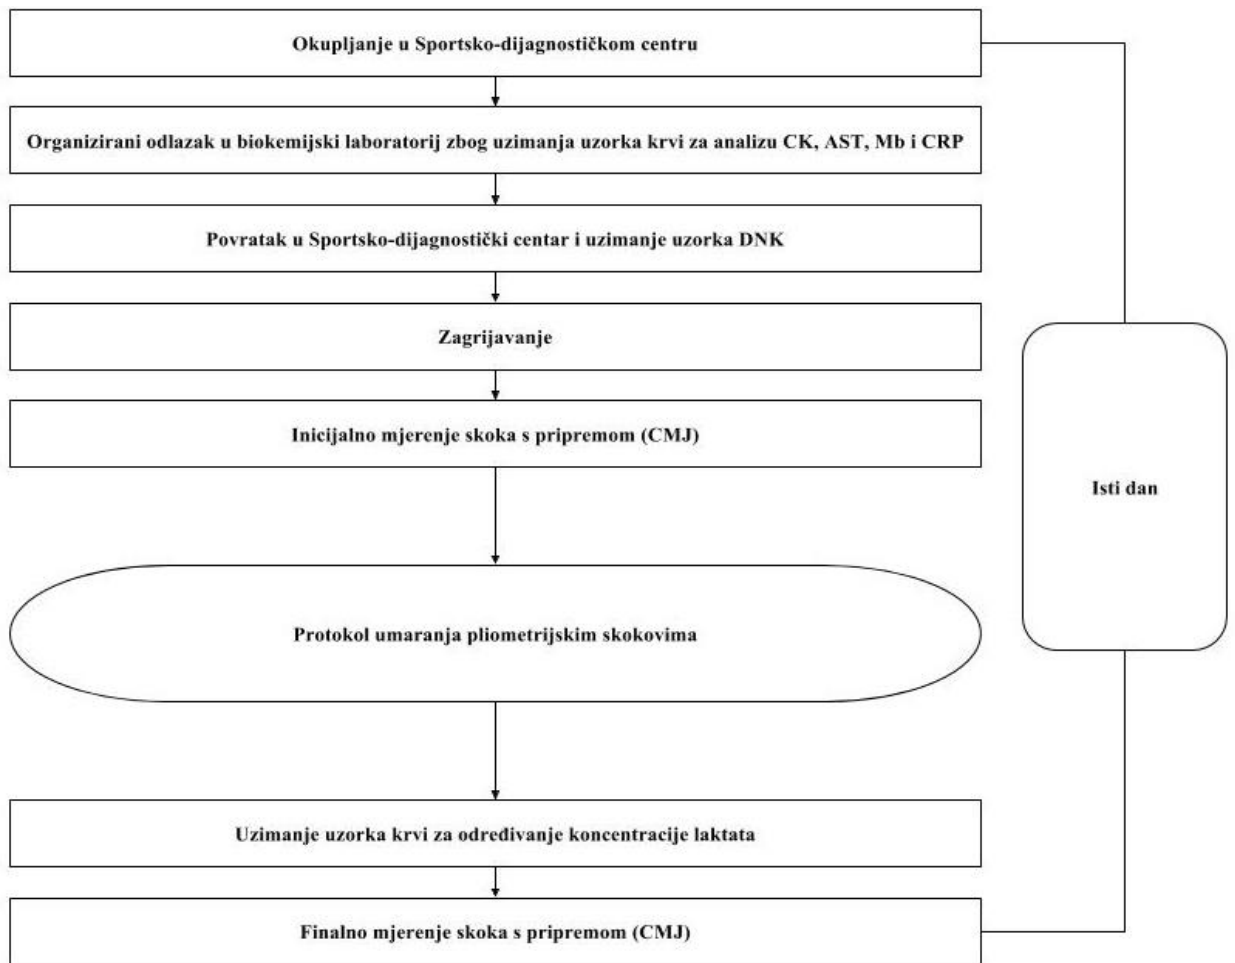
Okupljanje u Sportsko-dijagnostičkom centru

Organizirani odlazak u biokemijski laboratorij zbog uzimanja uzorka krvi za analizu CK, AST, Mb i CRP

Povratak u Sportsko-dijagnostički centar i uzimanje uzorka DNK

Zagrijavanje

Inicijalno mjerenje skoka s pripremom (CMJ)

Protokol umaranja pliometrijskim skokovima

Uzimanje uzorka krvi za određivanje koncentracije laktata

Finalno mjerenje skoka s pripremom (CMJ)

Isti dan